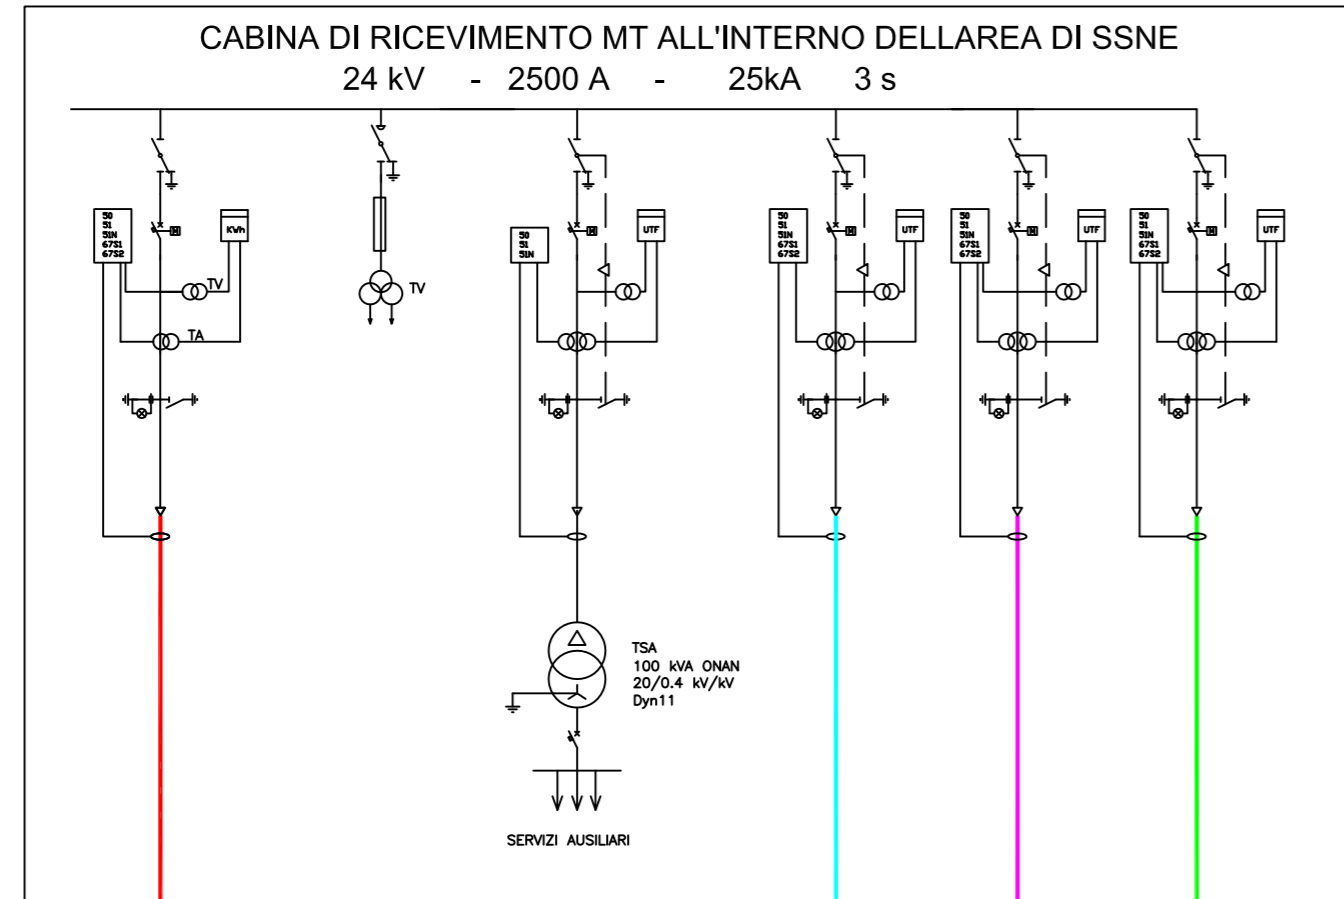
CABINA DI RICEVIMENTO MT ALL'INTERNO DELLAREA DI SSNE
24 kV - 2500 A - 25kA 3 s

50
51
51N
67S1
67S2

KWh

TV

TA

TV

50
51
51N

UTF

50
51
51N
67S1
67S2

UTF

50
51
51N
67S1
67S2

UTF

50
51
51N
67S1
67S2

UTF

TSA
100 kVA ONAN
20/0.4 kV/kV
Dyn11

SERVIZI AUSILIARI